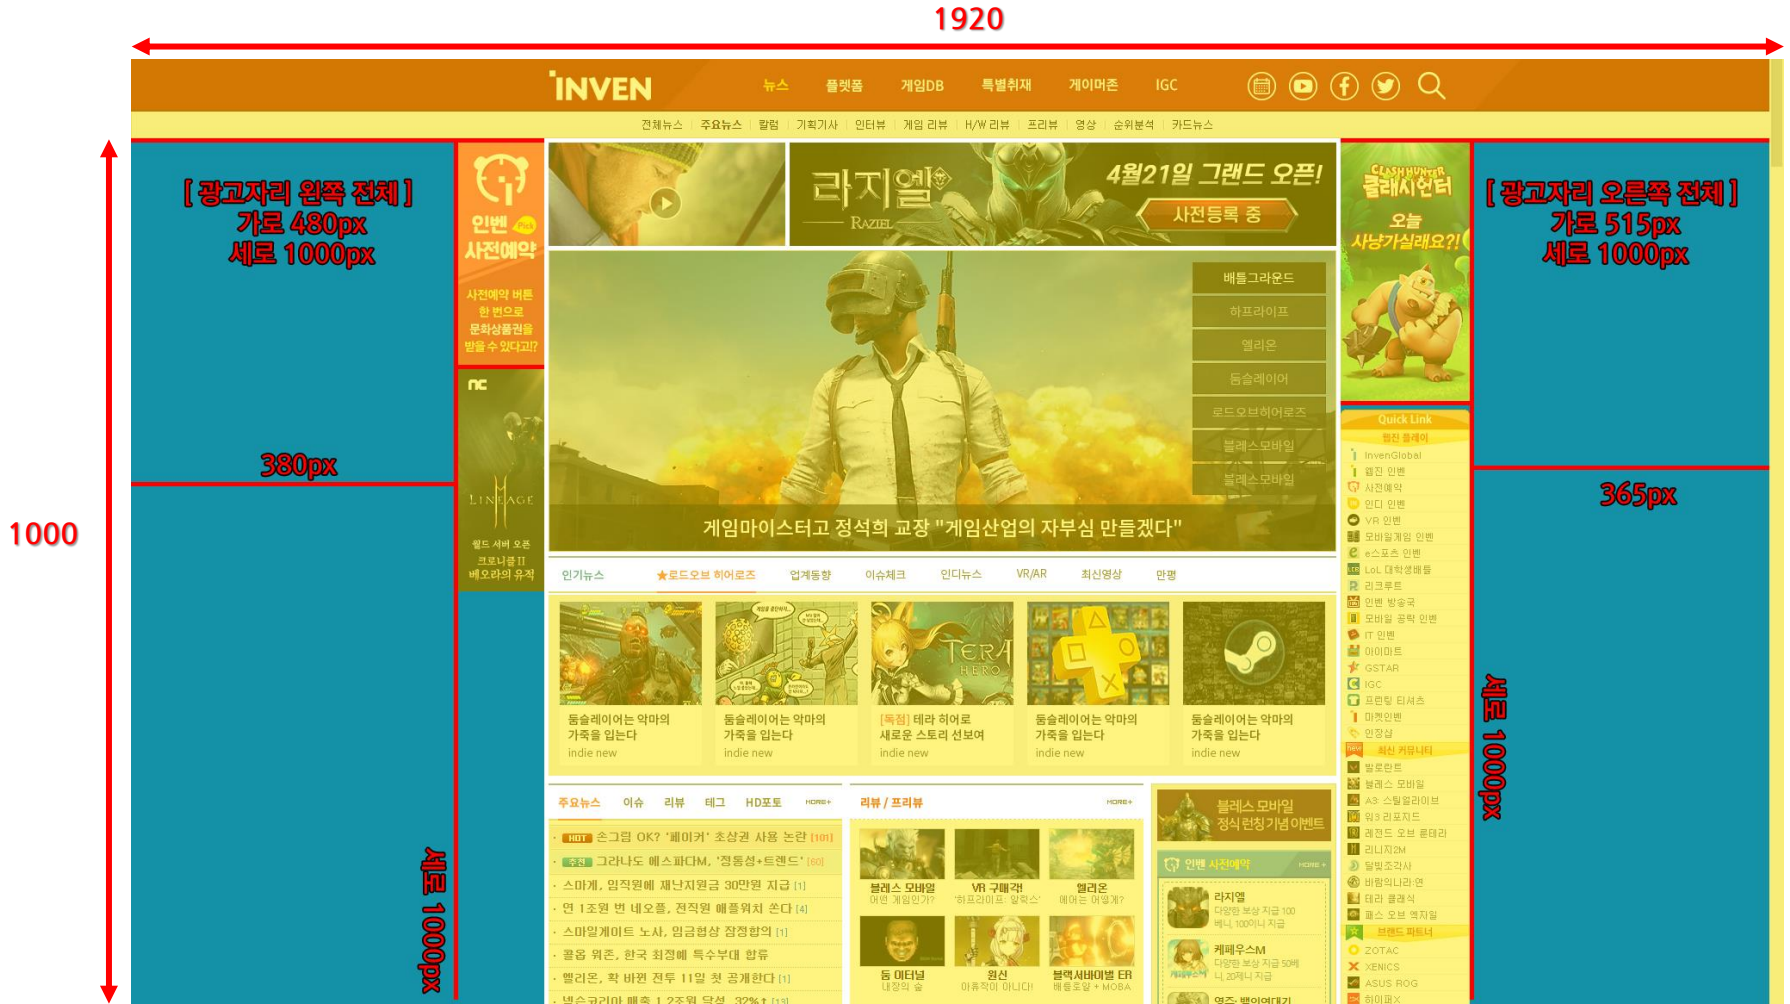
1920

1000

INVEN 뉴스 플랫폼 게임DB 특별취재 게이머존 IGC

전체뉴스 | 주요뉴스 | 칼럼 | 기획기사 | 인터뷰 | 게임 리뷰 | H/W 리뷰 | 프리뷰 | 영상 | 순위분석 | 카드뉴스

[ 광고자리 왼쪽 전체 ]
가로 480px
세로 1000px

380px

세로 1000px

인벤 사전예약

사전예약 버튼 한 번으로 문화상품권을 받을 수 있다고!?

nc

LINEAGE

월드 서버 오픈 크로니클 II 베오라의 유적

라지엘 RAZIEL

4월21일 그랜드 오픈!

사전등록 중

배틀그라운드
하프라이프
엘리온
둠슬레이어
로드오브히어로즈
블레스모바일
블레스모바일

게임마이스터고 정석희 교장 "게임산업의 자부심 만들겠다"

인기뉴스 ★로드오브 히어로즈 업계동향 이슈체크 인디뉴스 VR/AR 최신영상 만평

TERA HERO

둠슬레이어는 악마의 가죽을 입는다
indie new

둠슬레이어는 악마의 가죽을 입는다
indie new

[독점] 테라 히어로 새로운 스토리 선보여
indie new

둠슬레이어는 악마의 가죽을 입는다
indie new

둠슬레이어는 악마의 가죽을 입는다
indie new

주요뉴스 이슈 리뷰 테크 HD포토 MORE+

HOT 손그림 OK? '페이커' 초상권 사용 논란 [101]
추천 그라나도 에스파다M, '장동성+트렌드' [60]
스마게, 임직원에 재난지원금 30만원 지급 [1]
연 1조원 번 넥슨플, 전직원 애플워치 쏜다 [4]
스마일게이트 노사, 임금협상 잠정합의 [1]
콜옵 워존, 한국 최정예 특수부대 합류
엘리온, 확 바뀐 전투 11일 첫 공개한다 [1]
넥슨코리아 매출 1.2조원 달성, 32%↑ [13]

리뷰 / 프리뷰 MORE+

블레스 모바일
어떤 게임인가?

VR 구매각!
'하프라이프: 알릭스'

엘리온
에어는 어떻게?

둠 이터널
내장의 숲

원신
아류작이 아니다!

블랙서바이벌 ER
배틀로얄 + MOBA

블레스 모바일
정식 런칭기념 이벤트

인벤 사전예약 MORE+

라지엘
다양한 보상 지급 100
베니, 1000니 지급

케페우스M
다양한 보상 지급 50베
니, 20베니 지급

영주: 백의여대기

CLASH HUNTER
클래시헌터

오늘 사냥가실래요?!

Quick Link
웹진 플레이
InvenGlobal
웹진 인벤
사전예약
인디 인벤
VR 인벤
모바일게임 인벤
e스포츠 인벤
LoL 대학생배틀
리크루트
인벤 방송국
모바일 공략 인벤
IT 인벤
아이미트
GSTAR
IGC
프린팅 티셔츠
마켓인벤
인장실
최신 커뮤니티
발로란트
블레스 모바일
A3: 스틸얼라이브
워3 리포지드
레전드 오브 룬테라
리니지2M
달빛조각사
바람의나라:연
테라 클래식
패스 오브 엑자일
브랜드 파트너
ZOTAC
XENICS
ASUS ROG
하이퍼X

[ 광고자리 오른쪽 전체 ]
가로 515px
세로 1000px

365px

세로 1000px